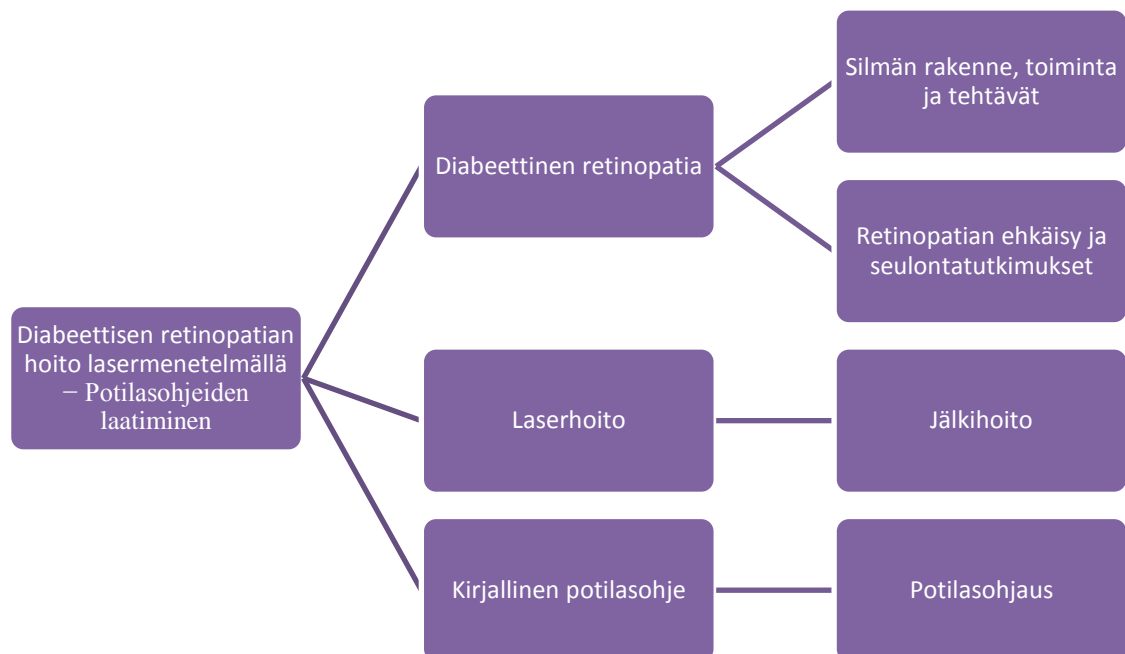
Diabeettisen retinopatian hoito lasermenetelmällä – Potilasohjeiden laatiminen

Diabeettinen retinopatia

Silmän rakenne, toiminta ja tehtävät

Retinopatian ehkäisy ja seulontatutkimukset

Laserhoito

Jälkihoito

Kirjallinen potilasohje

Potilasohjaus